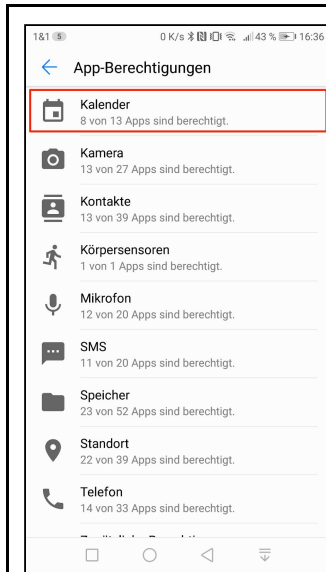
1&1 5 0 K/s 43 % 16:36

App-Berechtigungen

Kalender
8 von 13 Apps sind berechtigt.

Kamera
13 von 27 Apps sind berechtigt.

Kontakte
13 von 39 Apps sind berechtigt.

Körpersensoren
1 von 1 Apps sind berechtigt.

Mikrofon
12 von 20 Apps sind berechtigt.

SMS
11 von 20 Apps sind berechtigt.

Speicher
23 von 52 Apps sind berechtigt.

Standort
22 von 39 Apps sind berechtigt.

Telefon
14 von 33 Apps sind berechtigt.

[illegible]